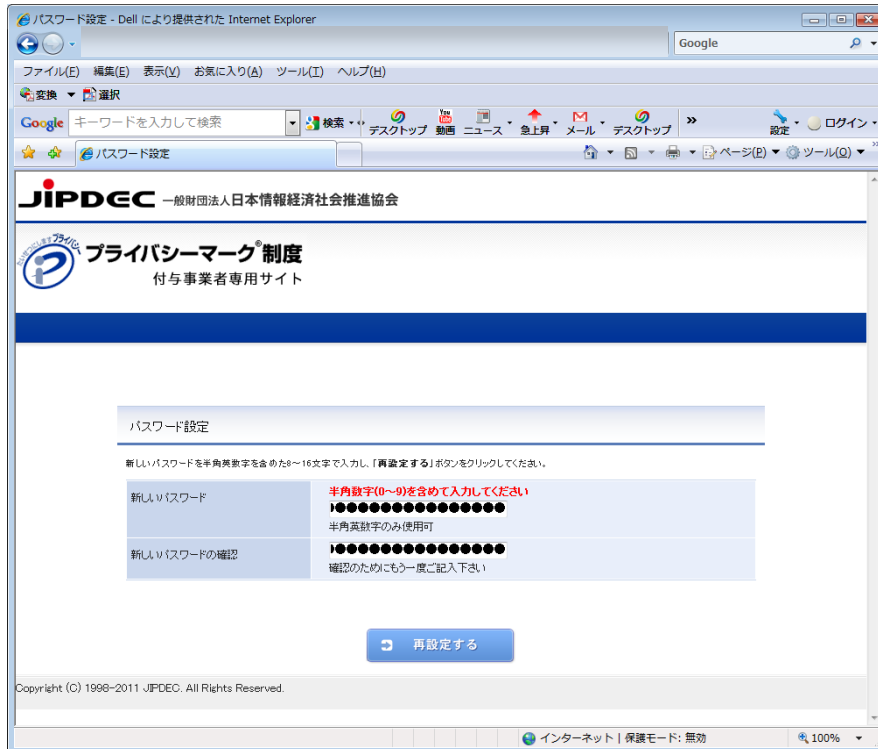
パスワード設定 - Dell により提供された Internet Explorer

Google

ファイル(F) 編集(E) 表示(V) お気に入り(A) ツール(T) ヘルプ(H)

変換 ▼ 選択

Google キーワードを入力して検索 検索 デスクトップ 動画 ニュース 急上昇 メール デスクトップ » 設定 ログイン

パスワード設定

ページ(P) ▼ ツール(O) ▼

JIPDEC 一般財団法人日本情報経済社会推進協会

プライバシーマーク®制度
付与事業者専用サイト

パスワード設定

新しいパスワードを半角英数字を含めた8～16文字で入力し、「再設定する」ボタンをクリックしてください。

| 新しいパスワード | 半角数字(0～9)を含めて入力してください<br>●●●●●●●●●●●●●●●●<br>半角英数字のみ使用可 |
|---|---|
| 新しいパスワードの確認 | ●●●●●●●●●●●●●●●●<br>確認のためにもう一度ご記入下さい |

再設定する

Copyright (C) 1998-2011 JIPDEC. All Rights Reserved.

インターネット | 保護モード: 無効 100%